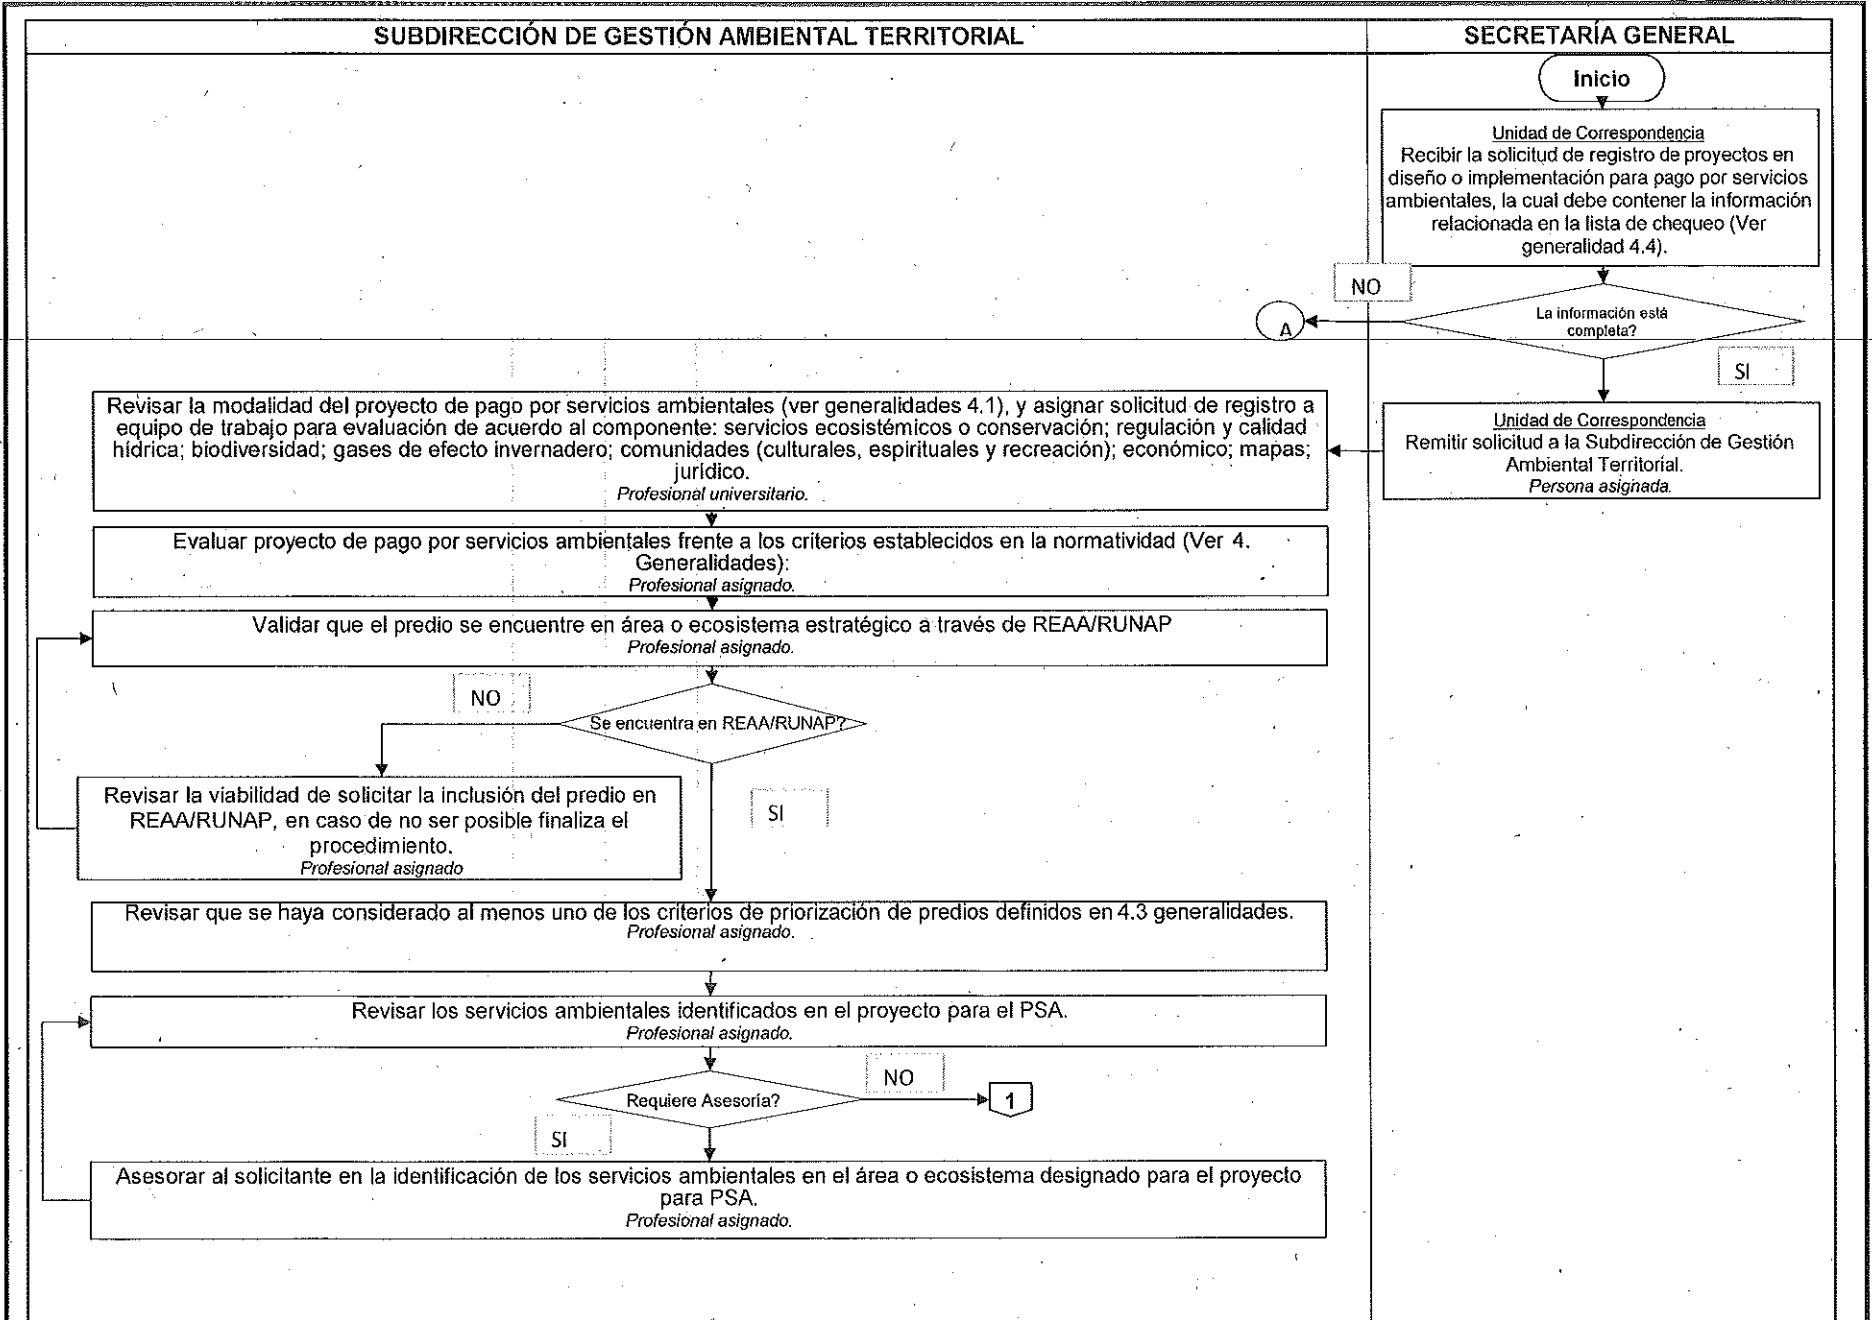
SUBDIRECCIÓN DE GESTIÓN AMBIENTAL TERRITORIAL

SECRETARÍA GENERAL

Inicio

Unidad de Correspondencia
Recibir la solicitud de registro de proyectos en diseño o implementación para pago por servicios ambientales, la cual debe contener la información relacionada en la lista de chequeo (Ver generalidad 4.4).

NO

La información está completa?

A

SI

Unidad de Correspondencia
Remitir solicitud a la Subdirección de Gestión Ambiental Territorial.
Persona asignada.

Revisar la modalidad del proyecto de pago por servicios ambientales (ver generalidades 4.1), y asignar solicitud de registro a equipo de trabajo para evaluación de acuerdo al componente: servicios ecosistémicos o conservación; regulación y calidad hídrica; biodiversidad; gases de efecto invernadero; comunidades (culturales, espirituales y recreación); económico; mapas; jurídico.
Profesional universitario.

Evaluar proyecto de pago por servicios ambientales frente a los criterios establecidos en la normatividad (Ver 4. Generalidades):
Profesional asignado.

Validar que el predio se encuentre en área o ecosistema estratégico a través de REAA/RUNAP
Profesional asignado.

NO

Se encuentra en REAA/RUNAP?

Revisar la viabilidad de solicitar la inclusión del predio en REAA/RUNAP, en caso de no ser posible finaliza el procedimiento.
Profesional asignado

SI

Revisar que se haya considerado al menos uno de los criterios de priorización de predios definidos en 4.3 generalidades.
Profesional asignado.

Revisar los servicios ambientales identificados en el proyecto para el PSA.
Profesional asignado.

NO

Requiere Asesoría?

1

SI

Asesorar al solicitante en la identificación de los servicios ambientales en el área o ecosistema designado para el proyecto para PSA.
Profesional asignado.